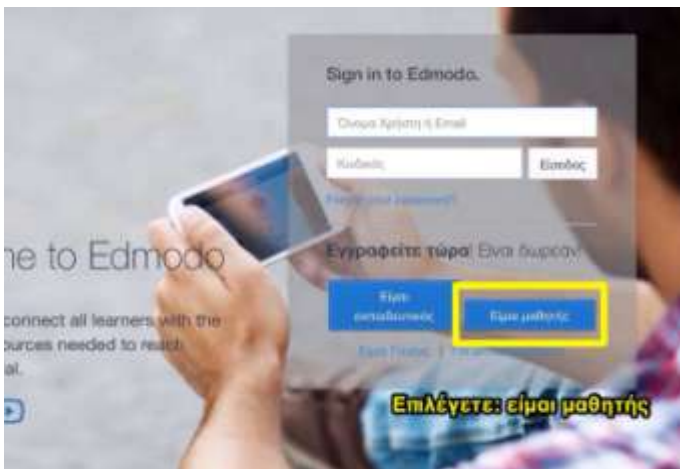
Sign in to Edmodo.

Όνομα Χρήστη ή Email

Κωδικός

Είσοδος

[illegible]

ne to Edmodo

connect all learners with the
ources needed to reach
al.

Εγγραφείτε τώρα! Είναι δωρεάν

Είμαι εκπαιδευτικός

Είμαι μαθητής

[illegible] | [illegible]

Επιλέγετε: είμαι μαθητής